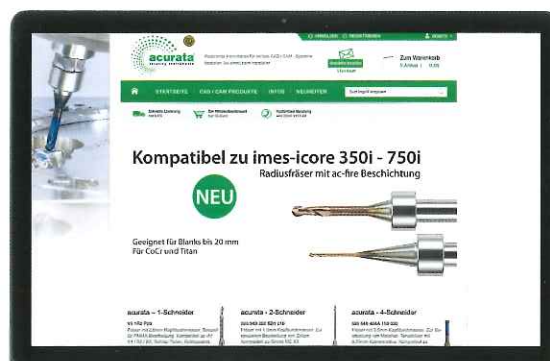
acurata

Zum Warenkorb

STARTSEITE | CAD / CAM PRODUKTE | INFOS | NEUHEITEN

Kompatibel zu imes-icore 350i - 750i

Radiusfräser mit ac-fire Beschichtung

NEU

Geeignet für Blanks bis 20 mm
Für CoCr und Titan

acurata - 1-Schneider

acurata - 2-Schneider

acurata - 4-Schneider